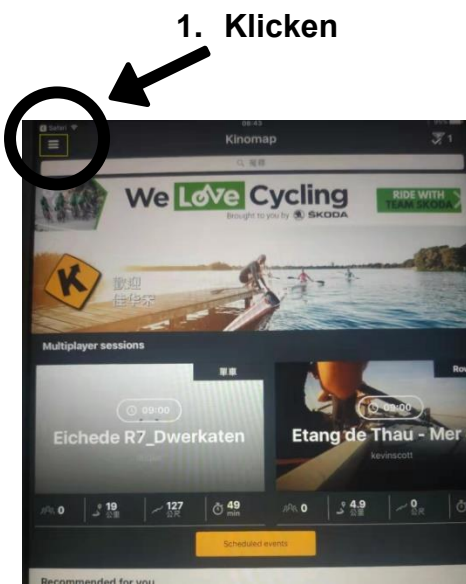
1. Klicken

Safari
08:43
Kinomap
1
Q 搜尋

We Love Cycling
Brought to you by ŠKODA
RIDE WITH TEAM ŠKODA

歡迎
佳华禾

Multiplayer sessions

單車
09:00
Eichede R7_Dwerkaten

Ro
09:00
Etang de Thau - Mer
kevinscott

0 | 19 公里 | 127 公尺 | 49 min

0 | 4.9 公里 | 0 公尺 |

Scheduled events

Recommended for you